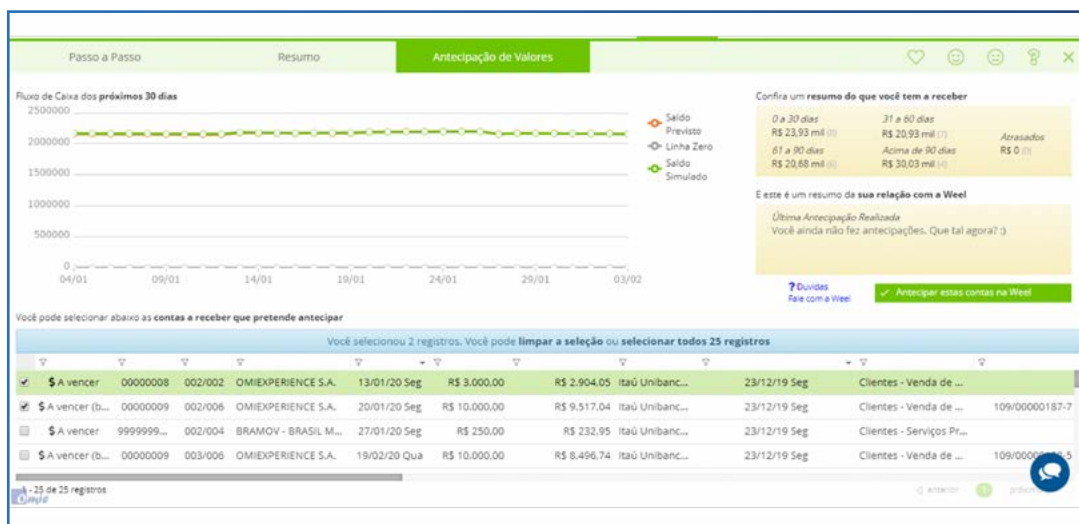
Passo a Passo | Resumo | Antecipação de Valores

Fluxo de Caixa dos **próximos 30 dias**

2500000
2000000
1500000
1000000
500000
0

04/01 09/01 14/01 19/01 24/01 29/01 03/02

Saldo Previsto
Linha Zero
Saldo Simulado

Confira um **resumo do que você tem a receber**

0 a 30 dias
R$ 23,93 mil (0)

31 a 60 dias
R$ 20,93 mil (7)

Atrasados
R$ 0 (0)

61 a 90 dias
R$ 20,68 mil (6)

Acima de 90 dias
R$ 30,03 mil (4)

E este é um resumo da **sua relação com a Weel**

Última Antecipação Realizada
Você ainda não fez antecipações. Que tal agora? :)

? Dúvidas
Fale com a Weel

✓ Antecipar estas contas na Weel

Você pode selecionar abaixo as **contas a receber que pretende antecipar**

Você selecionou 2 registros. Você pode **limpar a seleção** ou **selecionar todos 25 registros**

| | | | | | | | | | | |
|---|---|---|---|---|---|---|---|---|---|---|
| ✓ | $ A vencer | 00000008 | 002/002 | OMIEXPERIENCE S.A. | 13/01/20 Seg | R$ 3.000,00 | R$ 2.904,05 | Itaú Unibanc... | 23/12/19 Seg | Clientes - Venda de ... | |
| ✓ | $ A vencer (b... | 00000009 | 002/006 | OMIEXPERIENCE S.A. | 20/01/20 Seg | R$ 10.000,00 | R$ 9.517,04 | Itaú Unibanc... | 23/12/19 Seg | Clientes - Venda de ... | 109/00000187-7 |
| | $ A vencer | 9999999... | 002/004 | BRAMOV - BRASIL M... | 27/01/20 Seg | R$ 250,00 | R$ 232,95 | Itaú Unibanc... | 23/12/19 Seg | Clientes - Serviços Pr... | |
| | $ A vencer (b... | 00000009 | 003/006 | OMIEXPERIENCE S.A. | 19/02/20 Qua | R$ 10.000,00 | R$ 8.496,74 | Itaú Unibanc... | 23/12/19 Seg | Clientes - Venda de ... | 109/00000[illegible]-5 |

1 - 25 de 25 registros

anterior 1 próximo